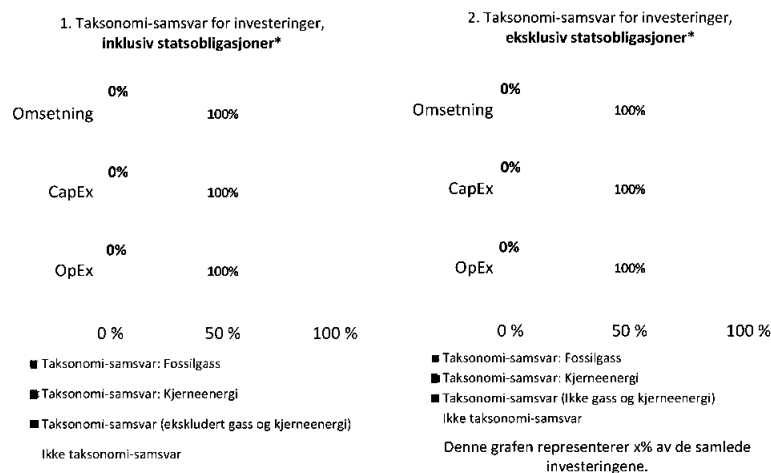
1. Taksonomi-samsvar for investeringer, **inklusiv statsobligasjoner***

0%
Omsetning 100%

0%
CapEx 100%

0%
OpEx 100%

0 % 50 % 100 %

Taksonomi-samsvar: Fossilgass

Taksonomi-samsvar: Kjerneenergi

Taksonomi-samsvar (ekskludert gass og kjerneenergi)

Ikke taksonomi-samsvar

2. Taksonomi-samsvar for investeringer, **eksklusiv statsobligasjoner***

0%
Omsetning 100%

0%
CapEx 100%

0%
OpEx 100%

0 % 50 % 100 %

Taksonomi-samsvar: Fossilgass

Taksonomi-samsvar: Kjerneenergi

Taksonomi-samsvar (Ikke gass og kjerneenergi)

Ikke taksonomi-samsvar

Denne grafen representerer x% av de samlede investeringene.